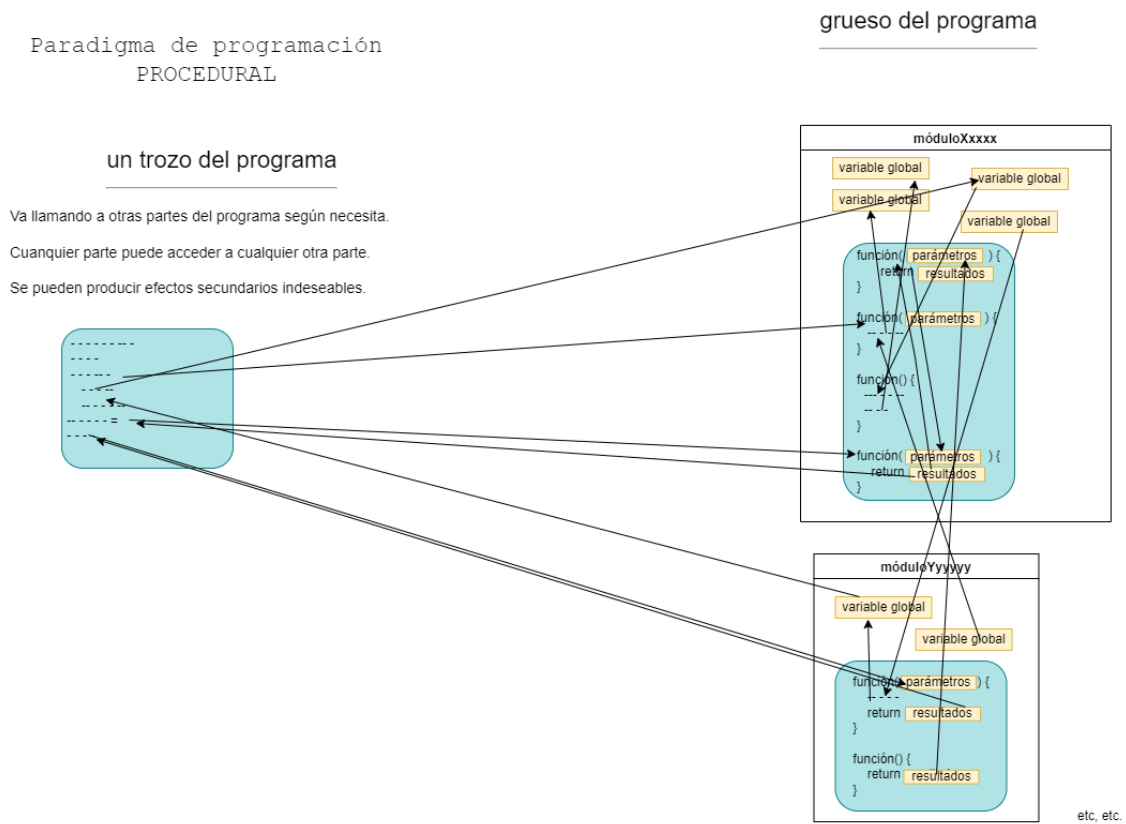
Paradigma de programación
PROCEDURAL

grueso del programa

un trozo del programa

Va llamando a otras partes del programa según necesita.

Cuanquier parte puede acceder a cualquier otra parte.

Se pueden producir efectos secundarios indeseables.

móduloXxxxx

variable global

variable global

variable global

variable global

función( parámetros ) {
return resultados
}

función( parámetros ) {
}

función() {
}

función( parámetros ) {
return resultados
}

móduloYyyyyy

variable global

variable global

función( parámetros ) {
return resultados
}

función() {
return resultados
}

etc, etc.